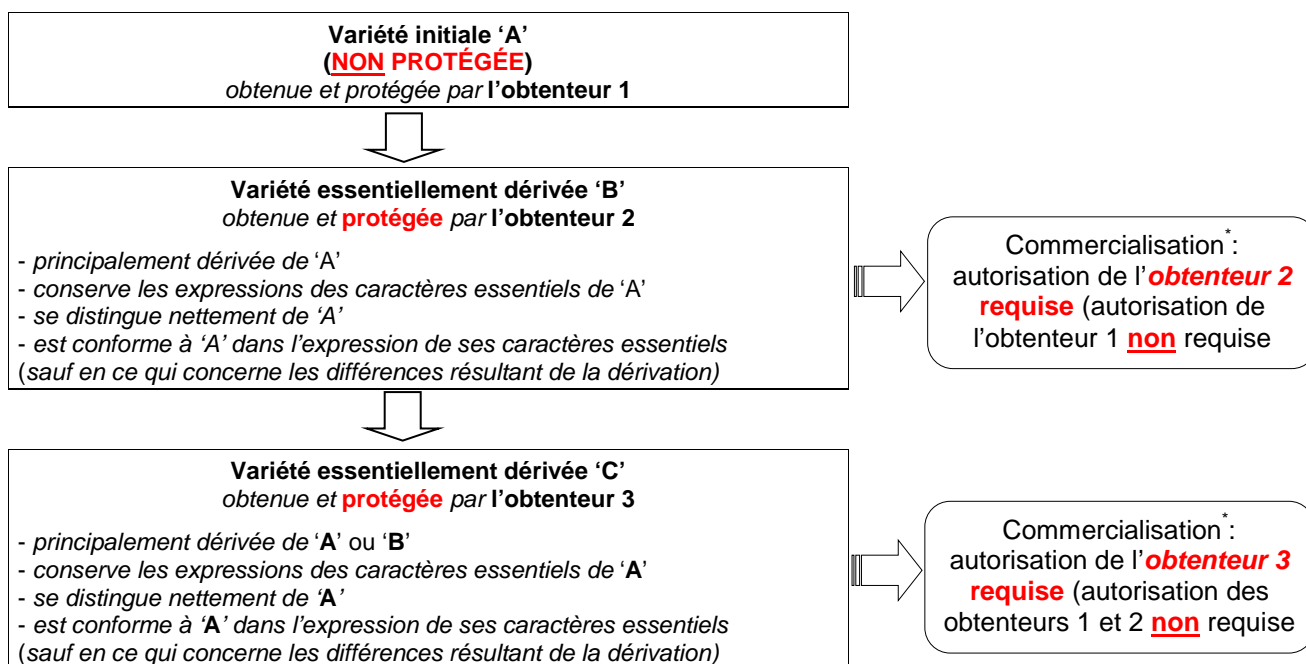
**Variété initiale 'A'**
**(NON PROTÉGÉE)**
*obtenue et protégée par* **l'obtenteur 1**

**Variété essentiellement dérivée 'B'**
*obtenue et* **protégée** *par* **l'obtenteur 2**

- *principalement dérivée de* 'A'
- *conserve les expressions des caractères essentiels de* 'A'
- *se distingue nettement de 'A'*
- *est conforme à 'A' dans l'expression de ses caractères essentiels*
(*sauf en ce qui concerne les différences résultant de la dérivation)*

Commercialisation$^{*}$: autorisation de l'***obtenteur 2*** **requise** (autorisation de l'obtenteur 1 **non** requise

**Variété essentiellement dérivée 'C'**
*obtenue et* **protégée** *par* **l'obtenteur 3**

- *principalement dérivée de* '**A**' ou '**B**'
- *conserve les expressions des caractères essentiels de* '**A**'
- *se distingue nettement de '***A***'*
- *est conforme à '***A***' dans l'expression de ses caractères essentiels*
*(sauf en ce qui concerne les différences résultant de la dérivation)*

Commercialisation$^{*}$: autorisation de l'***obtenteur 3*** **requise** (autorisation des obtenteurs 1 et 2 **non** requise